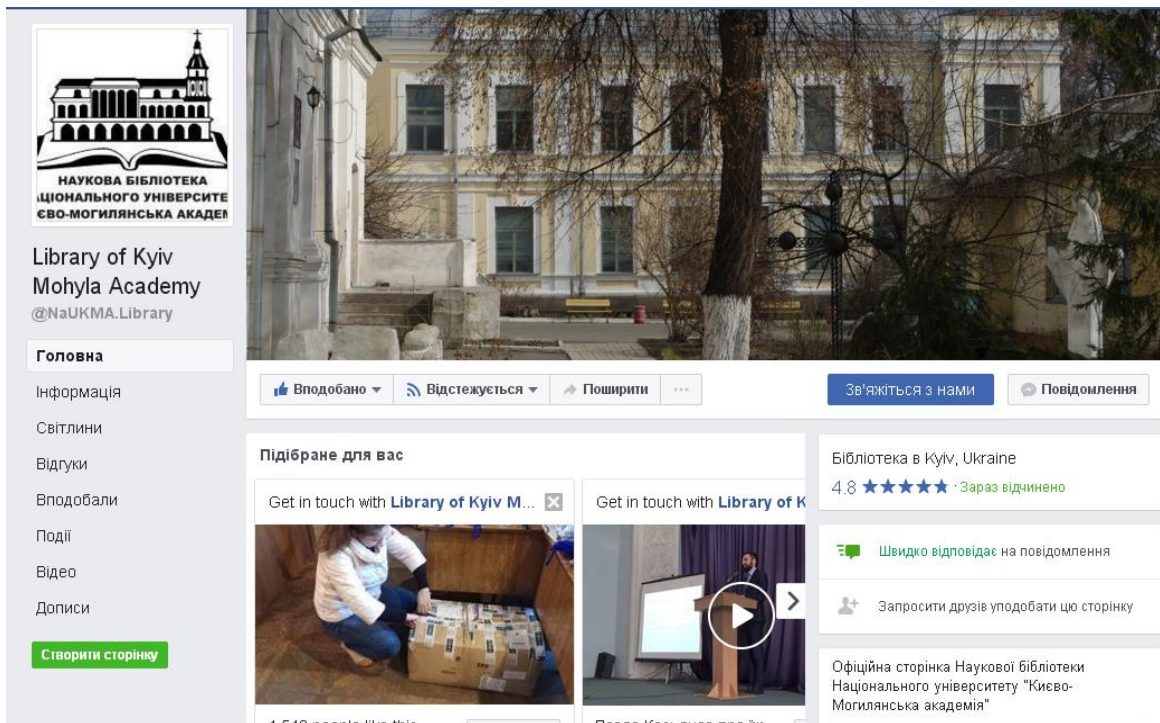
НАУКОВА БІБЛІОТЕКА
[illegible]ЦІОНАЛЬНОГО УНІВЕРСИТЕ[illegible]
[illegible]ЄВО-МОГИЛЯНСЬКА АКАДЕ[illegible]

Library of Kyiv Mohyla Academy
@NaUKMA.Library

Головна
Інформація
Світлини
Відгуки
Вподобали
Події
Відео
Дописи
Створити сторінку

Вподобано
Відстежується
Поширити
...
Зв'яжіться з нами
Повідомлення

Підібране для вас
Get in touch with Library of Kyiv M...
Get in touch with Library of K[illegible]

Бібліотека в Kyiv, Ukraine
4.8 ★★★★★ · Зараз відчинено

Швидко відповідає на повідомлення
Запросити друзів уподобати цю сторінку

Офіційна сторінка Наукової бібліотеки Національного університету "Києво-Могилянська академія"